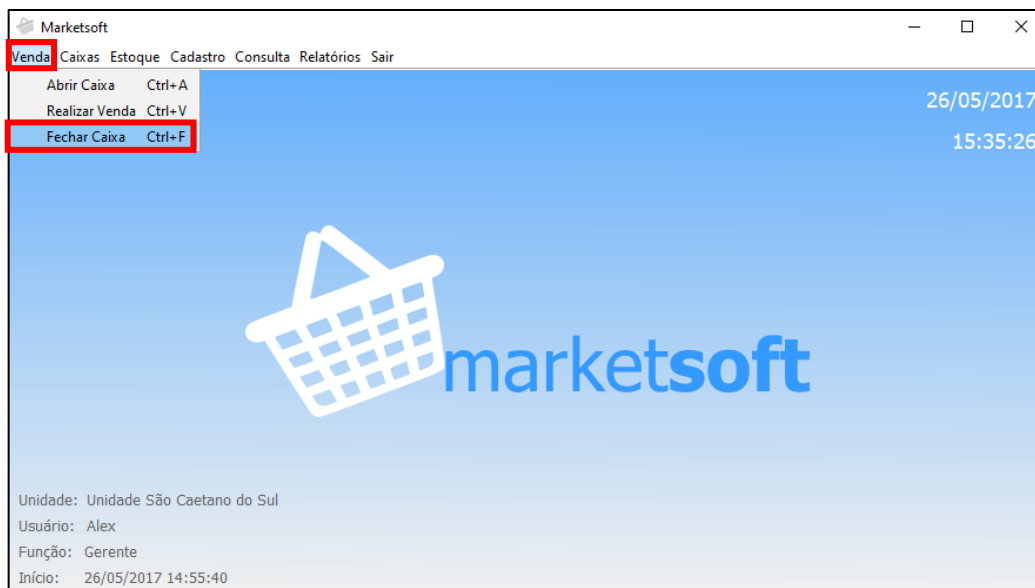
Marketsoft

Venda Caixas Estoque Cadastro Consulta Relatórios Sair

Abrir Caixa Ctrl+A
Realizar Venda Ctrl+V
Fechar Caixa Ctrl+F

26/05/2017
15:35:26

marketsoft

Unidade: Unidade São Caetano do Sul
Usuário: Alex
Função: Gerente
Início: 26/05/2017 14:55:40